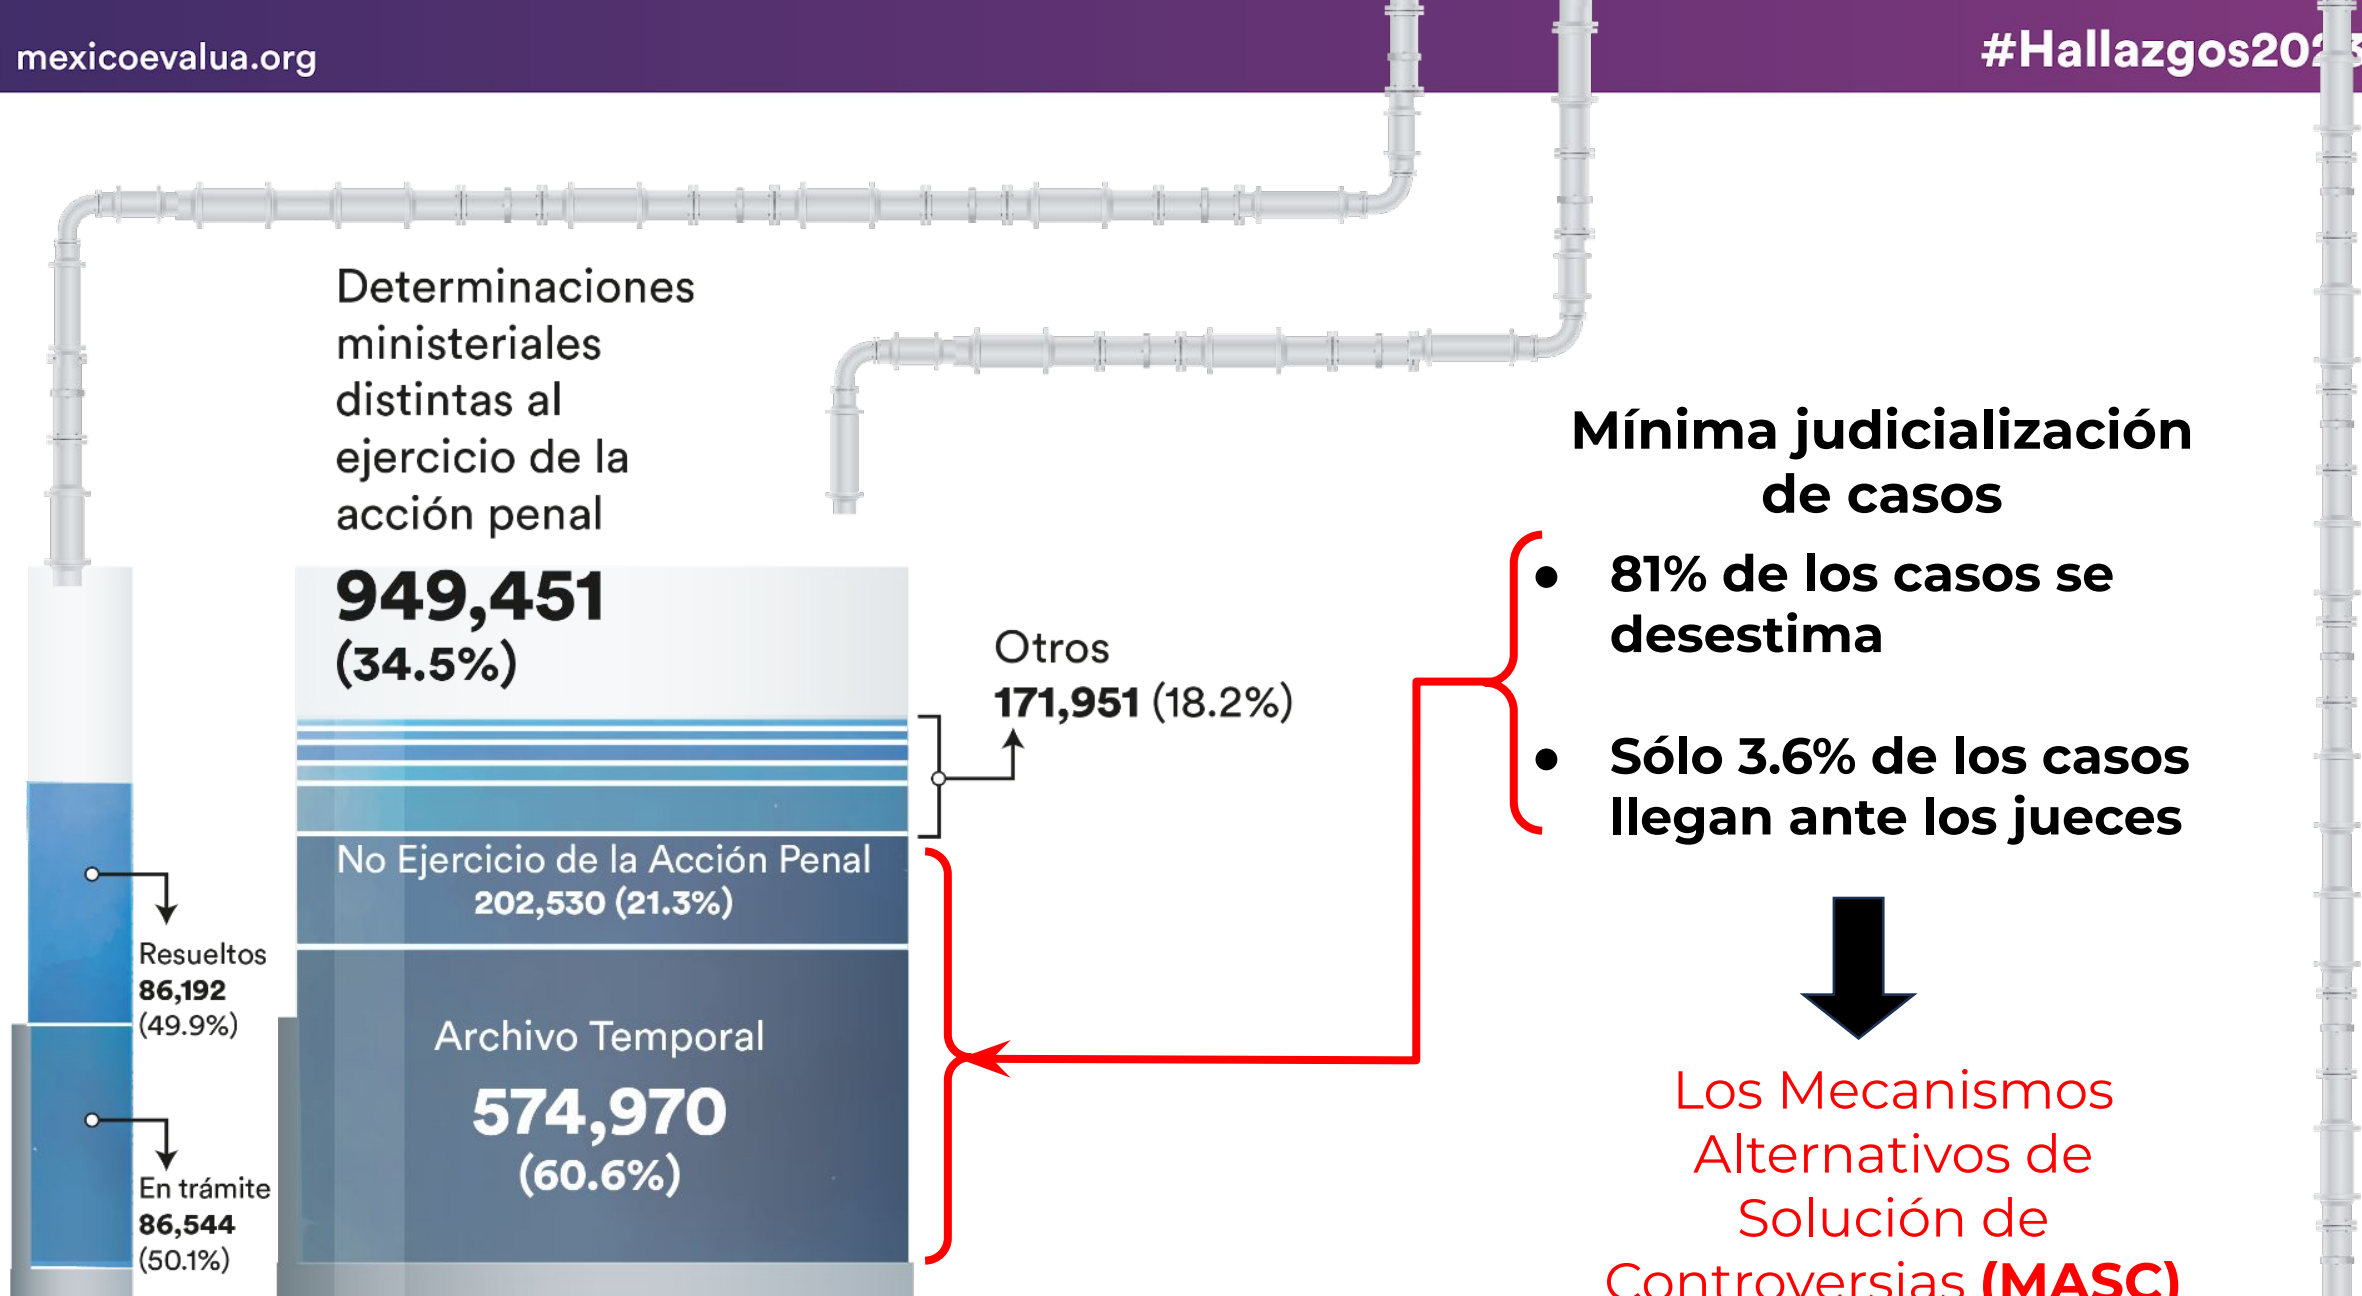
mexicoevalua.org

#Hallazgos202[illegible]

Determinaciones ministeriales distintas al ejercicio de la acción penal

949,451
(34.5%)

Otros
171,951 (18.2%)

No Ejercicio de la Acción Penal
202,530 (21.3%)

Archivo Temporal
574,970
(60.6%)

Resueltos
86,192
(49.9%)

En trámite
86,544
(50.1%)

Mínima judicialización de casos

- 81% de los casos se desestima
- Sólo 3.6% de los casos llegan ante los jueces

Los Mecanismos Alternativos de Solución de Controversias (MASC)